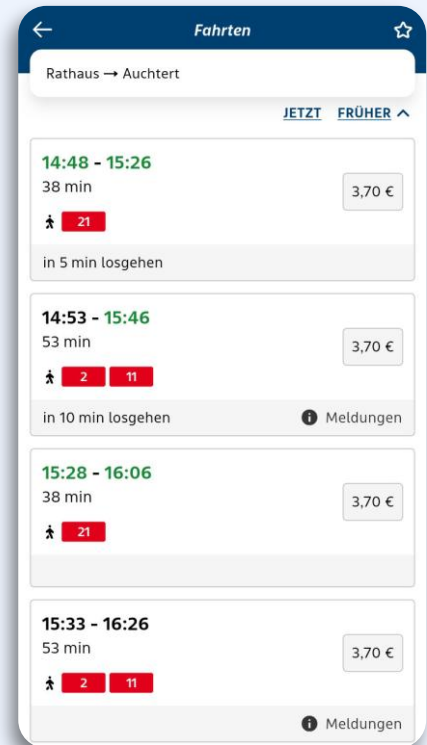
Fahrten

Rathaus → Auchtert

JETZT FRÜHER

14:48 - 15:26
38 min
3,70 €
21
in 5 min losgehen

14:53 - 15:46
53 min
3,70 €
2 11
in 10 min losgehen
Meldungen

15:28 - 16:06
38 min
3,70 €
21

15:33 - 16:26
53 min
3,70 €
2 11
Meldungen